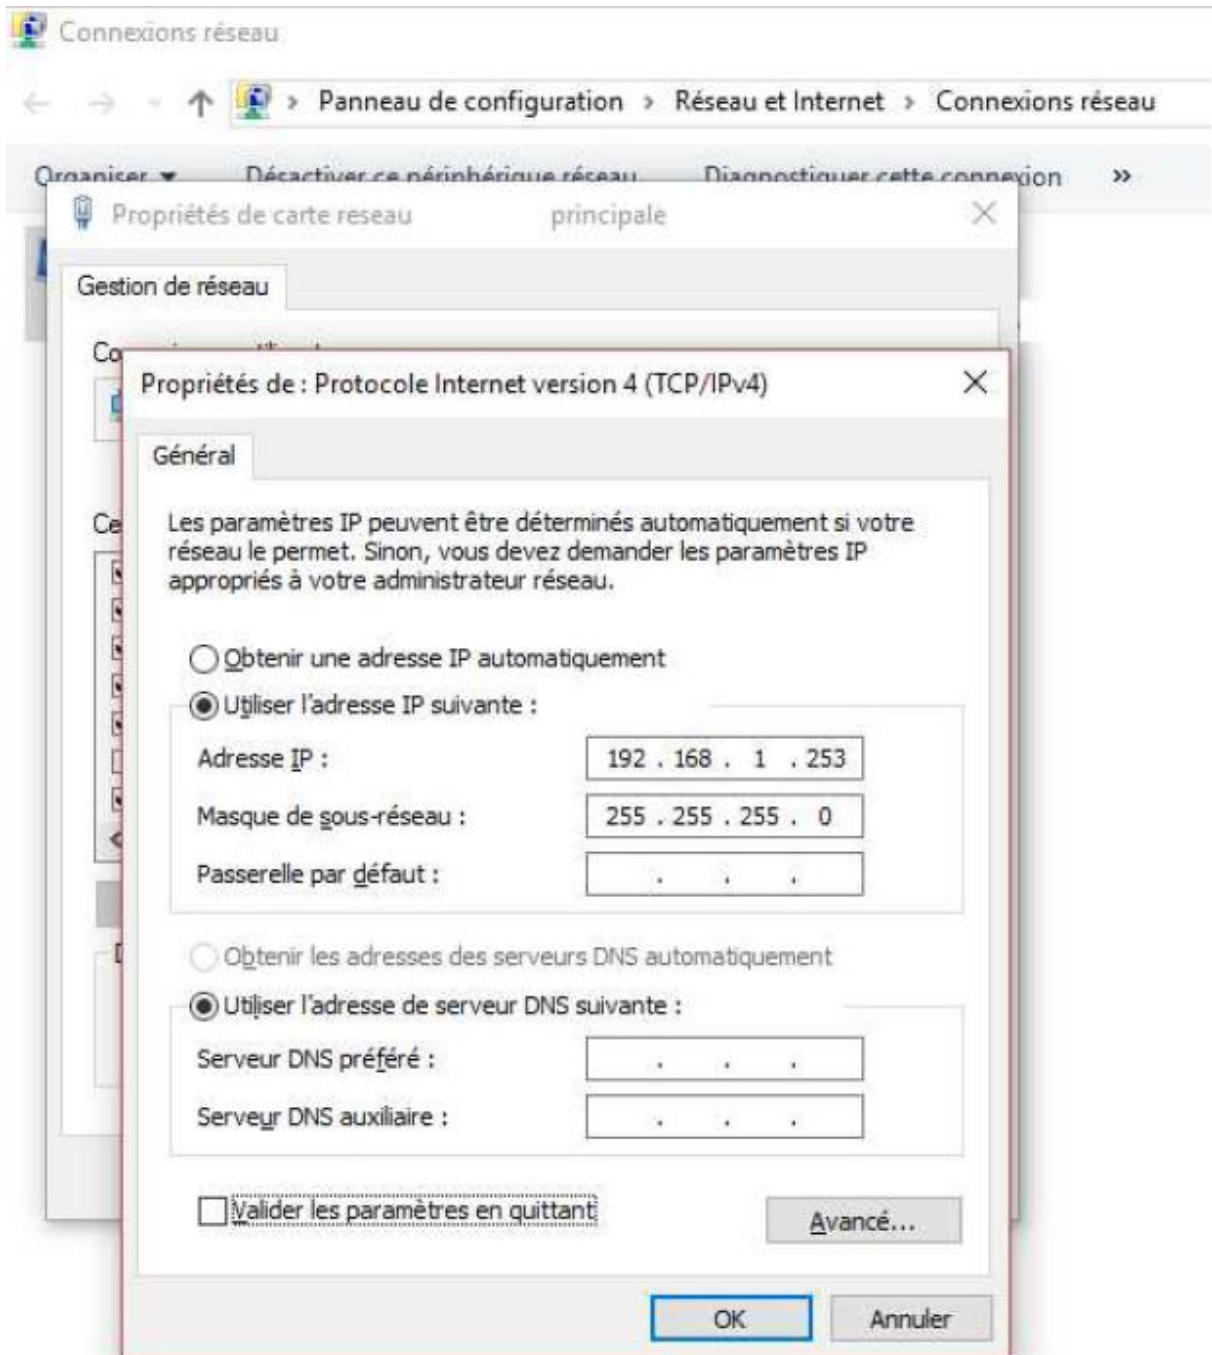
Connexions réseau

Panneau de configuration > Réseau et Internet > Connexions réseau

Organiser ▾ Désactiver ce périphérique réseau Diagnostiquer cette connexion »

Propriétés de carte reseau principale

Gestion de réseau

Co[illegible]

Ce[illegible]

Propriétés de : Protocole Internet version 4 (TCP/IPv4)

Général

Les paramètres IP peuvent être déterminés automatiquement si votre réseau le permet. Sinon, vous devez demander les paramètres IP appropriés à votre administrateur réseau.

Obtenir une adresse IP automatiquement

Utiliser l'adresse IP suivante :

Adresse IP : 192 . 168 . 1 . 253

Masque de sous-réseau : 255 . 255 . 255 . 0

Passerelle par défaut : . . .

Obtenir les adresses des serveurs DNS automatiquement

Utiliser l'adresse de serveur DNS suivante :

Serveur DNS préféré : . . .

Serveur DNS auxiliaire : . . .

Valider les paramètres en quittant

Avancé...

OK

Annuler